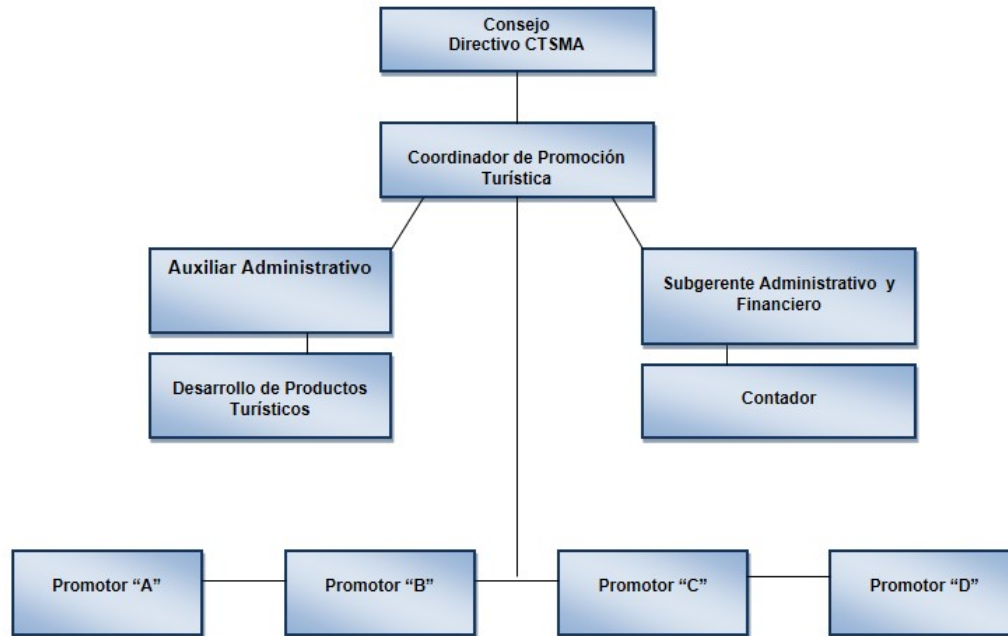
Consejo Directivo CTSMA

Coordinador de Promoción Turística

Auxiliar Administrativo

Subgerente Administrativo y Financiero

Desarrollo de Productos Turísticos

Contador

Promotor "A"

Promotor "B"

Promotor "C"

Promotor "D"